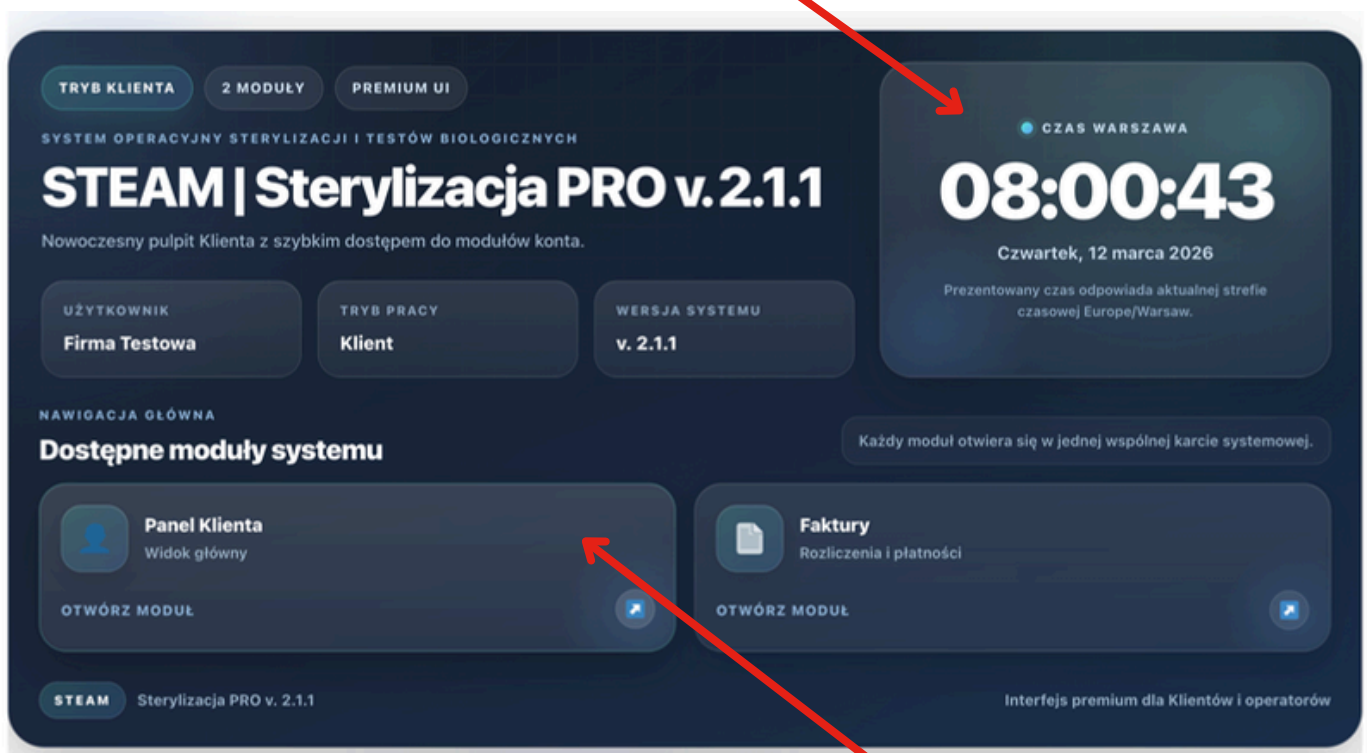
TRYB KLIENTA
2 MODUŁY
PREMIUM UI

SYSTEM OPERACYJNY STERYLIZACJI I TESTÓW BIOLOGICZNYCH

STEAM | Sterylizacja PRO v. 2.1.1

Nowoczesny pulpit Klienta z szybkim dostępem do modułów konta.

UŻYTKOWNIK
Firma Testowa

TRYB PRACY
Klient

WERSJA SYSTEMU
v. 2.1.1

CZAS WARSZAWA
08:00:43
Czwartek, 12 marca 2026
Prezentowany czas odpowiada aktualnej strefie czasowej Europe/Warsaw.

NAWIGACJA GŁÓWNA
Dostępne moduły systemu

Każdy moduł otwiera się w jednej wspólnej karcie systemowej.

Panel Klienta
Widok główny
OTWÓRZ MODUŁ

Faktury
Rozliczenia i płatności
OTWÓRZ MODUŁ

STEAM
Sterylizacja PRO v. 2.1.1

Interfejs premium dla Klientów i operatorów